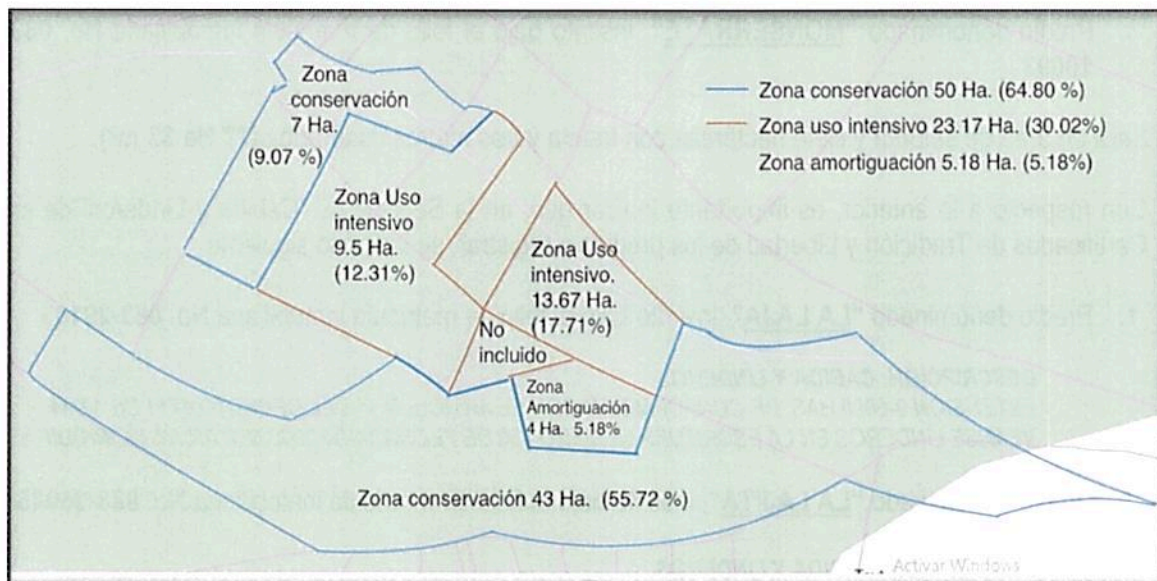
Zona conservación 7 Ha. (9.07 %)

Zona conservación 50 Ha. (64.80 %)
Zona uso intensivo 23.17 Ha. (30.02%)
Zona amortiguación 5.18 Ha. (5.18%)

Zona Uso intensivo 9.5 Ha. (12.31%)

Zona Uso intensivo. 13.67 Ha. (17.71%)

No incluido

Zona Amortiguación 4 Ha. 5.18%

Zona conservación 43 Ha. (55.72 %)

Activar Windows